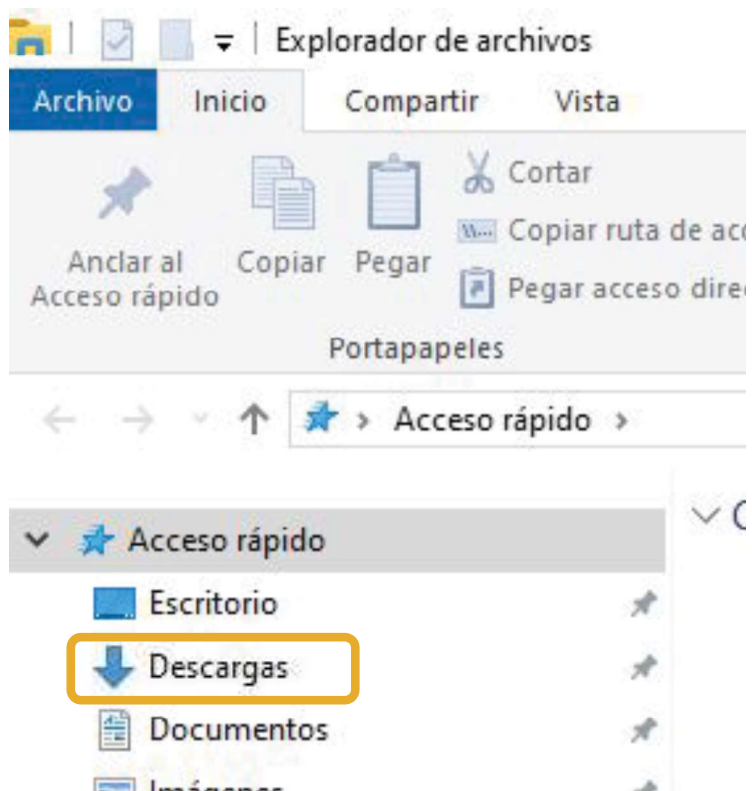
Explorador de archivos

Archivo | Inicio | Compartir | Vista

Anclar al Acceso rápido

Copiar

Pegar

Cortar

Copiar ruta de ac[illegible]

Pegar acceso dire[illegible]

Portapapeles

Acceso rápido ›

Acceso rápido

Escritorio

Descargas

Documentos

Imágenes